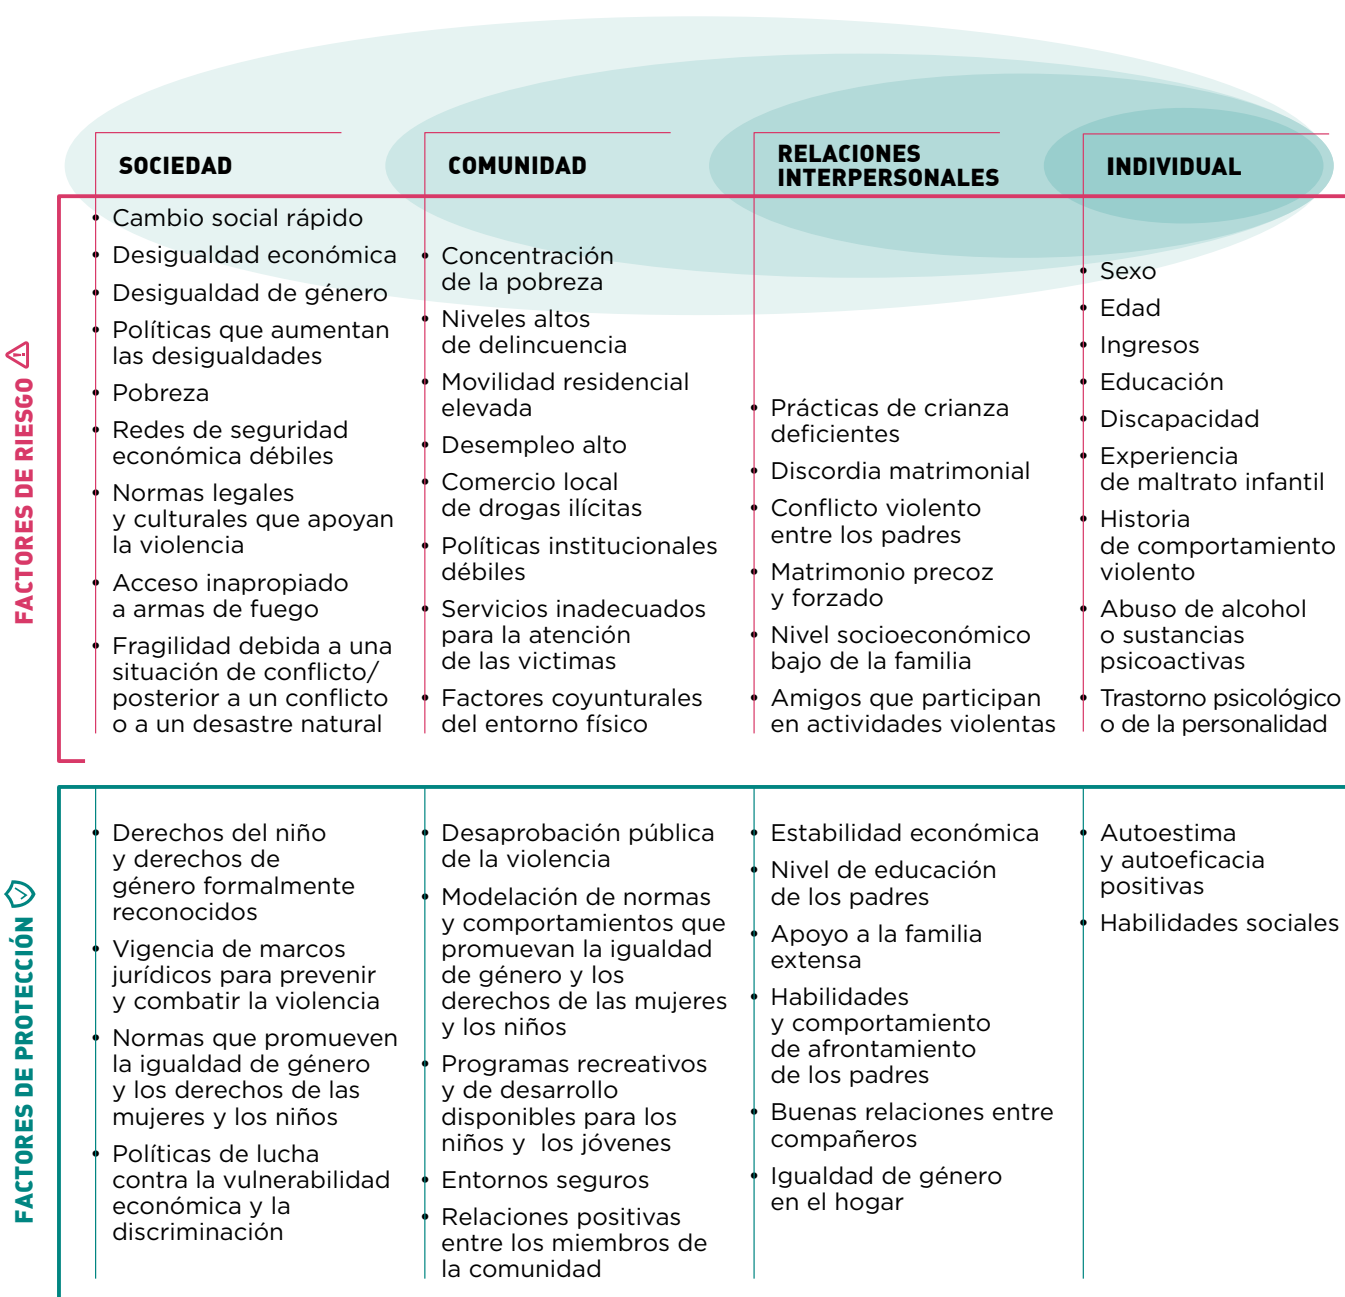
SOCIEDAD

COMUNIDAD

RELACIONES INTERPERSONALES

INDIVIDUAL

FACTORES DE RIESGO

- Cambio social rápido
- Desigualdad económica
- Desigualdad de género
- Políticas que aumentan las desigualdades
- Pobreza
- Redes de seguridad económica débiles
- Normas legales y culturales que apoyan la violencia
- Acceso inapropiado a armas de fuego
- Fragilidad debida a una situación de conflicto/ posterior a un conflicto o a un desastre natural

- Concentración de la pobreza
- Niveles altos de delincuencia
- Movilidad residencial elevada
- Desempleo alto
- Comercio local de drogas ilícitas
- Políticas institucionales débiles
- Servicios inadecuados para la atención de las victimas
- Factores coyunturales del entorno físico

- Prácticas de crianza deficientes
- Discordia matrimonial
- Conflicto violento entre los padres
- Matrimonio precoz y forzado
- Nivel socioeconómico bajo de la familia
- Amigos que participan en actividades violentas

- Sexo
- Edad
- Ingresos
- Educación
- Discapacidad
- Experiencia de maltrato infantil
- Historia de comportamiento violento
- Abuso de alcohol o sustancias psicoactivas
- Trastorno psicológico o de la personalidad

FACTORES DE PROTECCIÓN

- Derechos del niño y derechos de género formalmente reconocidos
- Vigencia de marcos jurídicos para prevenir y combatir la violencia
- Normas que promueven la igualdad de género y los derechos de las mujeres y los niños
- Políticas de lucha contra la vulnerabilidad económica y la discriminación

- Desaprobación pública de la violencia
- Modelación de normas y comportamientos que promuevan la igualdad de género y los derechos de las mujeres y los niños
- Programas recreativos y de desarrollo disponibles para los niños y los jóvenes
- Entornos seguros
- Relaciones positivas entre los miembros de la comunidad

- Estabilidad económica
- Nivel de educación de los padres
- Apoyo a la familia extensa
- Habilidades y comportamiento de afrontamiento de los padres
- Buenas relaciones entre compañeros
- Igualdad de género en el hogar

- Autoestima y autoeficacia positivas
- Habilidades sociales